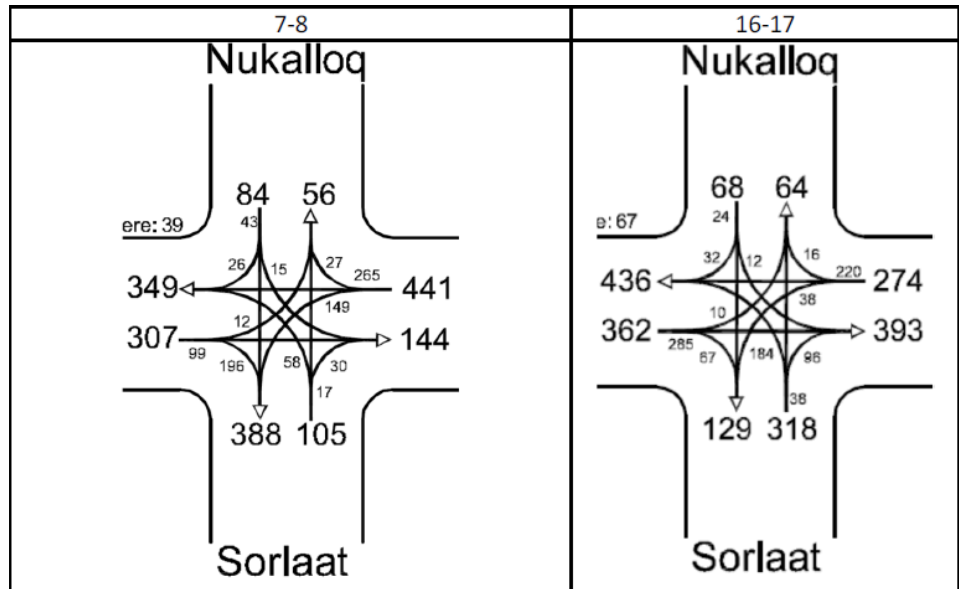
| 7-8 | 16-17 |
|---|---|
| Nukalloq<br>84 56<br>ere: 39<br>43<br>26 15 27 265<br>349 441<br>149<br>12<br>307 144<br>99 196 58 30<br>17<br>388 105<br>Sorlaat | Nukalloq<br>68 64<br>e: 67<br>24<br>32 12 16<br>220<br>436 274<br>38<br>10<br>362 393<br>285 67 184 96<br>38<br>129 318<br>Sorlaat |